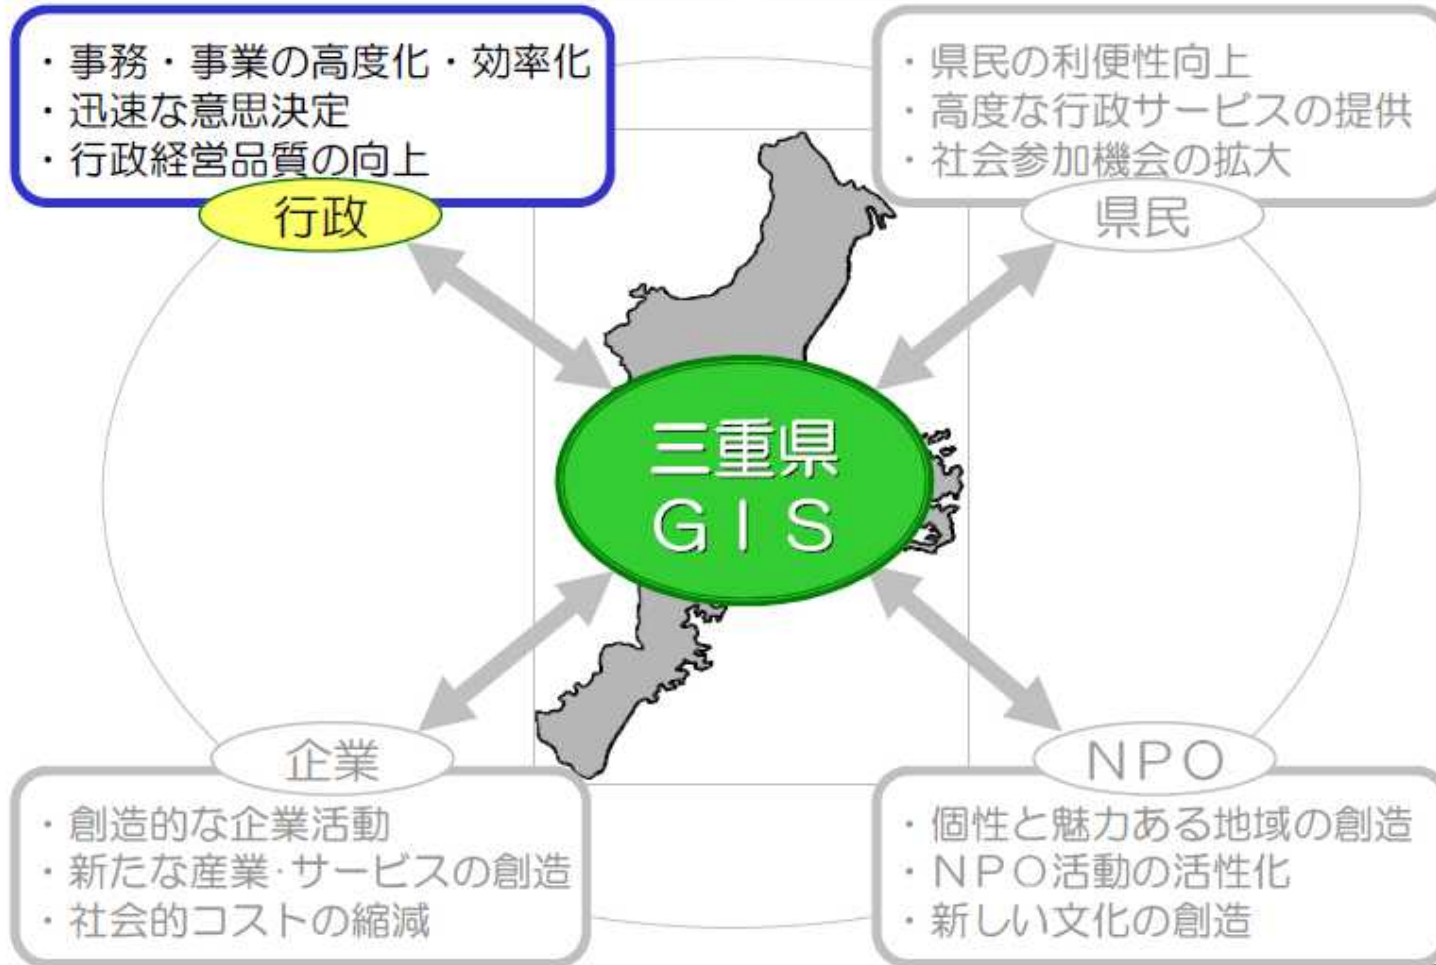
・事務・事業の高度化・効率化
・迅速な意思決定
・行政経営品質の向上

行政

・県民の利便性向上
・高度な行政サービスの提供
・社会参加機会の拡大

県民

三重県
GIS

企業

・創造的な企業活動
・新たな産業･サービスの創造
・社会的コストの縮減

NPO

・個性と魅力ある地域の創造
・NPO活動の活性化
・新しい文化の創造